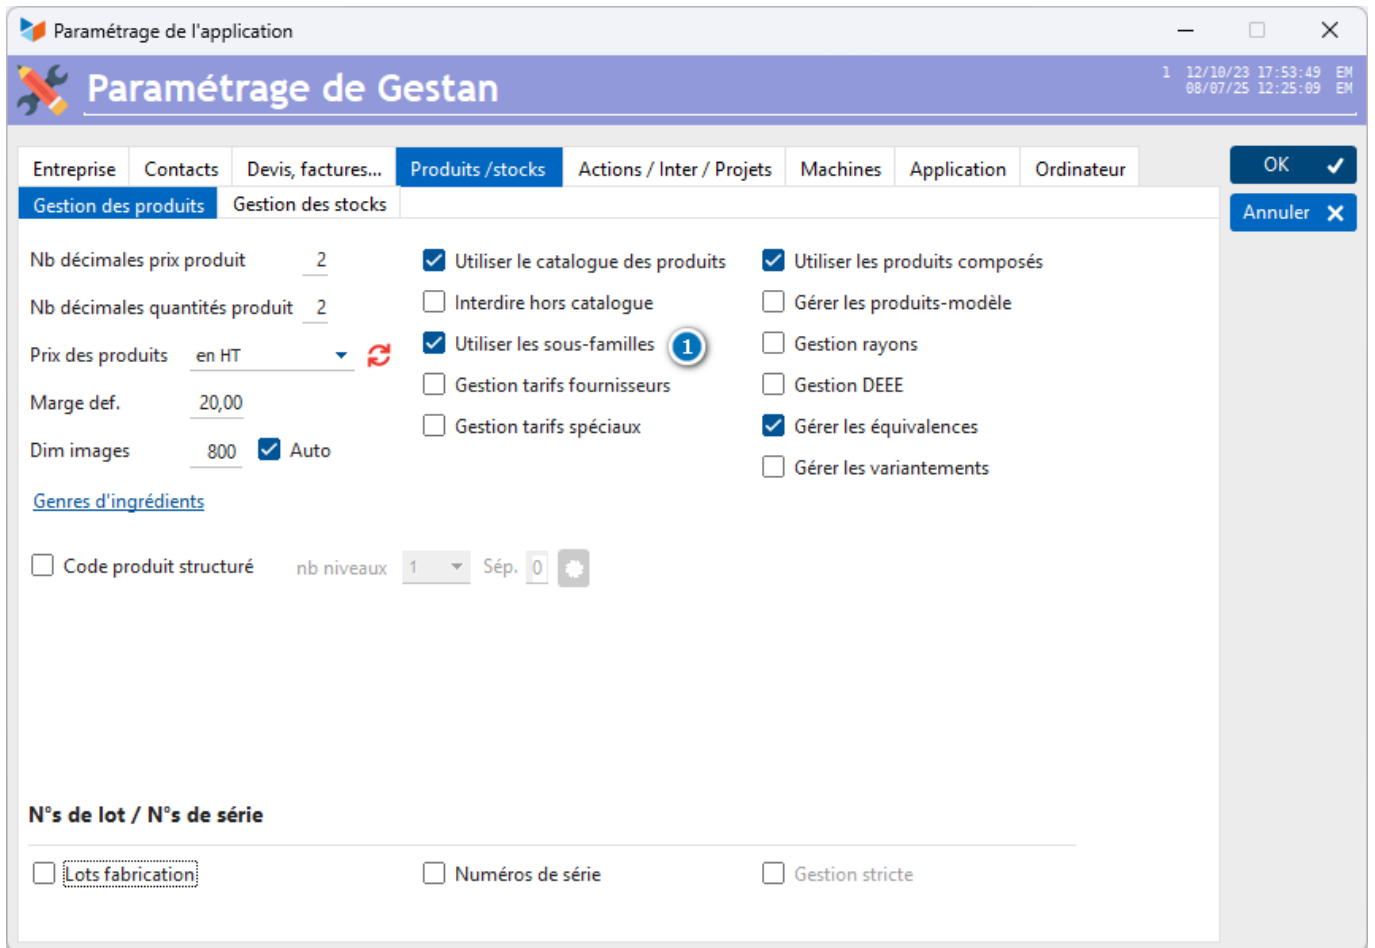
Paramétrage de l'application

Paramétrage de Gestan

1 12/10/23 17:53:49 EM
08/07/25 12:25:09 EM

Entreprise | Contacts | Devis, factures... | Produits /stocks | Actions / Inter / Projets | Machines | Application | Ordinateur

OK
Annuler

Gestion des produits | Gestion des stocks

Nb décimales prix produit 2
Nb décimales quantités produit 2
Prix des produits en HT
Marge def. 20,00
Dim images 800 Auto

Genres d'ingrédients

Utiliser le catalogue des produits
Interdire hors catalogue
Utiliser les sous-familles 1
Gestion tarifs fournisseurs
Gestion tarifs spéciaux

Utiliser les produits composés
Gérer les produits-modèle
Gestion rayons
Gestion DEEE
Gérer les équivalences
Gérer les variantements

Code produit structuré nb niveaux 1 Sép. 0

N°s de lot / N°s de série

Lots fabrication
Numéros de série
Gestion stricte